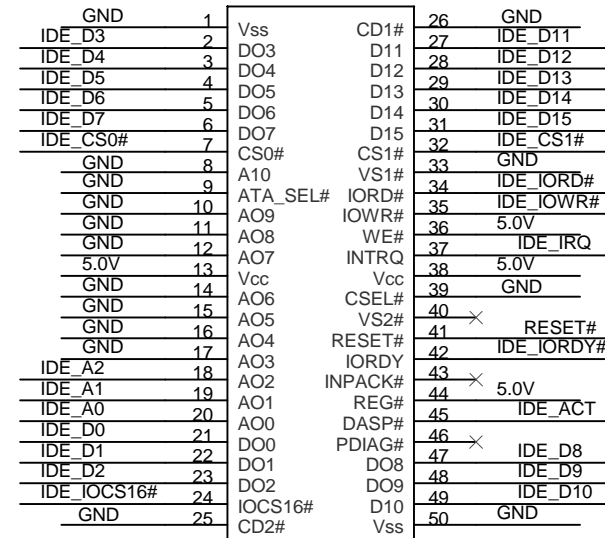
GND 1 Vss
IDE_D3 2 DO3
IDE_D4 3 DO4
IDE_D5 4 DO5
IDE_D6 5 DO6
IDE_D7 6 DO7
IDE_CS0# 7 CS0#
GND 8 A10
GND 9 ATA_SEL#
GND 10 AO9
GND 11 AO8
GND 12 AO7
5.0V 13 Vcc
GND 14 AO6
GND 15 AO5
GND 16 AO4
GND 17 AO3
IDE_A2 18 AO2
IDE_A1 19 AO1
IDE_A0 20 AO0
IDE_D0 21 DO0
IDE_D1 22 DO1
IDE_D2 23 DO2
IDE_IOCS16# 24 IOCS16#
GND 25 CD2#

CD1# 26 GND
D11 27 IDE_D11
D12 28 IDE_D12
D13 29 IDE_D13
D14 30 IDE_D14
D15 31 IDE_D15
CS1# 32 IDE_CS1#
VS1# 33 GND
IORD# 34 IDE_IORD#
IOWR# 35 IDE_IOWR#
WE# 36 5.0V
INTRQ 37 IDE_IRQ
Vcc 38 5.0V
CSEL# 39 GND
VS2# 40
RESET# 41 RESET#
IORDY 42 IDE_IORDY#
INPACK# 43
REG# 44 5.0V
DASP# 45 IDE_ACT
PDIAG# 46
DO8 47 IDE_D8
DO9 48 IDE_D9
D10 49 IDE_D10
Vss 50 GND